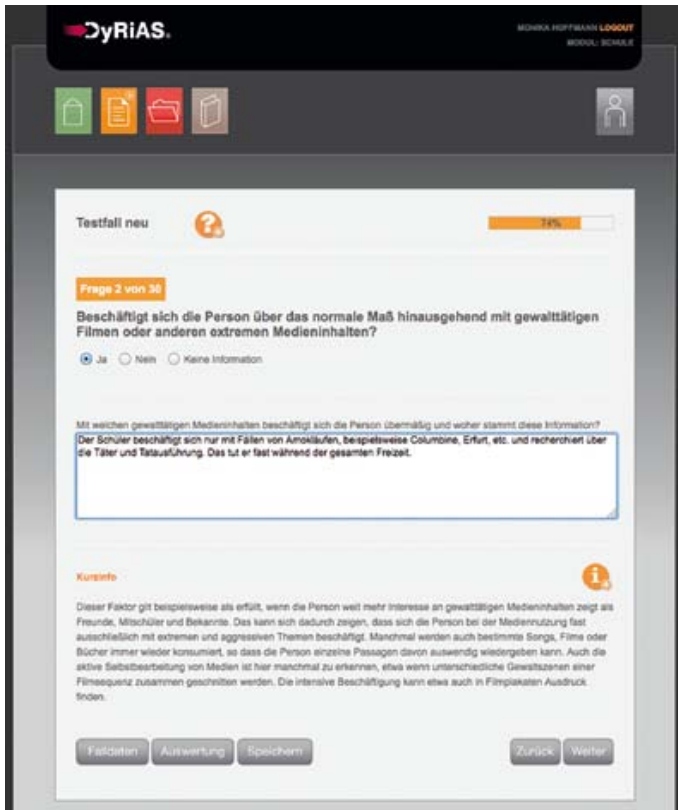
DyRiAS

MONIKA HOFFMANN LOGOUT
MODUL: SCHULE

Testfall neu

74%

Frage 2 von 30

Beschäftigt sich die Person über das normale Maß hinausgehend mit gewalttätigen Filmen oder anderen extremen Medieninhalten?

Ja Nein Keine Information

Mit welchen gewalttätigen Medieninhalten beschäftigt sich die Person übermäßig und woher stammt diese Information?

Der Schüler beschäftigt sich nur mit Fällen von Amokläufen, beispielsweise Columbine, Erfurt, etc. und recherchiert über die Täter und Tatausführung. Das tut er fast während der gesamten Freizeit.

Kurzinfo

Dieser Faktor gilt beispielsweise als erfüllt, wenn die Person weit mehr Interesse an gewalttätigen Medieninhalten zeigt als Freunde, Mitschüler und Bekannte. Das kann sich dadurch zeigen, dass sich die Person bei der Mediennutzung fast ausschließlich mit extremen und aggressiven Themen beschäftigt. Manchmal werden auch bestimmte Songs, Filme oder Bücher immer wieder konsumiert, so dass die Person einzelne Passagen davon auswendig wiedergeben kann. Auch die aktive Selbstbearbeitung von Medien ist hier manchmal zu erkennen, etwa wenn unterschiedliche Gewaltszenen einer Filmsequenz zusammen geschnitten werden. Die intensive Beschäftigung kann etwa auch in Filmplakaten Ausdruck finden.

Falldaten Auswertung Speichern Zurück Weiter